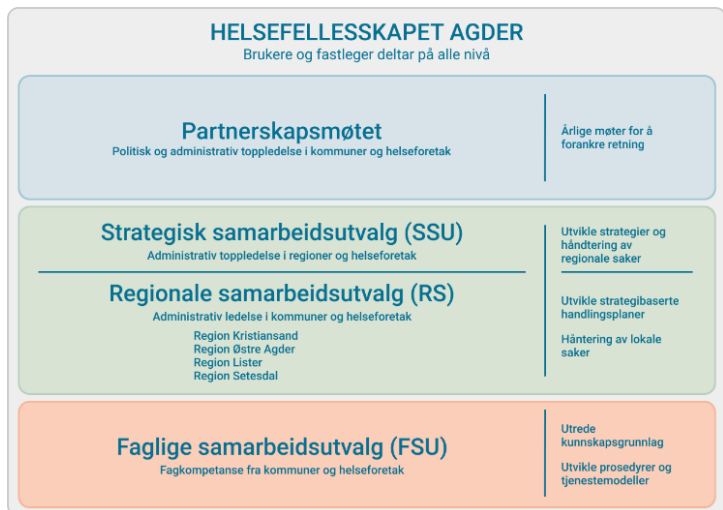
HELSEFELLESSKAPET AGDER
Brukere og fastleger deltar på alle nivå

Partnerskapsmøtet
Politisk og administrativ toppledelse i kommuner og helseforetak

Årlige møter for å forankre retning

Strategisk samarbeidsutvalg (SSU)
Administrativ toppledelse i regioner og helseforetak

Utvikle strategier og håndtering av regionale saker

Regionale samarbeidsutvalg (RS)
Administrativ ledelse i kommuner og helseforetak
Region Kristiansand
Region Østre Agder
Region Lister
Region Setesdal

Utvikle strategibaserte handlingsplaner

Håntering av lokale saker

Faglige samarbeidsutvalg (FSU)
Fagkompetanse fra kommuner og helseforetak

Utrede kunnskapsgrunnlag

Utvikle prosedyrer og tjenestemodeller